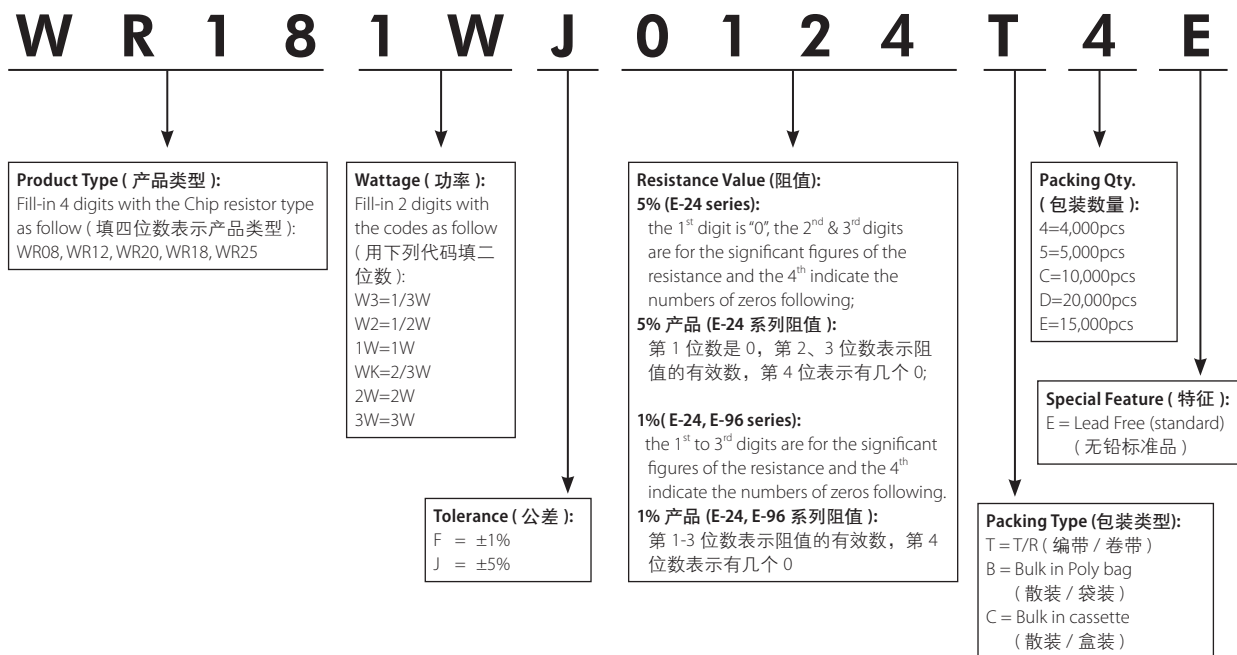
W R 1 8 1 W J 0 1 2 4 T 4 E

**Product Type ( 产品类型 ):**
Fill-in 4 digits with the Chip resistor type as follow ( 填四位数表示产品类型 ):
WR08, WR12, WR20, WR18, WR25

**Wattage ( 功率 ):**
Fill-in 2 digits with the codes as follow ( 用下列代码填二位数 ):
W3=1/3W
W2=1/2W
1W=1W
WK=2/3W
2W=2W
3W=3W

**Tolerance ( 公差 ):**
F = ±1%
J = ±5%

**Resistance Value (阻值):**
**5% (E-24 series):**
the $1^{st}$ digit is "0", the $2^{nd}$ & $3^{rd}$ digits are for the significant figures of the resistance and the $4^{th}$ indicate the numbers of zeros following;
**5% 产品 (E-24 系列阻值 ):**
第 1 位数是 0，第 2、3 位数表示阻值的有效数，第 4 位表示有几个 0;

**1%( E-24, E-96 series):**
the $1^{st}$ to $3^{rd}$ digits are for the significant figures of the resistance and the $4^{th}$ indicate the numbers of zeros following.
**1% 产品 (E-24, E-96 系列阻值 ):**
第 1-3 位数表示阻值的有效数，第 4 位数表示有几个 0

**Packing Type (包装类型):**
T = T/R ( 编带 / 卷带 )
B = Bulk in Poly bag ( 散装 / 袋装 )
C = Bulk in cassette ( 散装 / 盒装 )

**Packing Qty. ( 包装数量 ):**
4=4,000pcs
5=5,000pcs
C=10,000pcs
D=20,000pcs
E=15,000pcs

**Special Feature ( 特征 ):**
E = Lead Free (standard) ( 无铅标准品 )